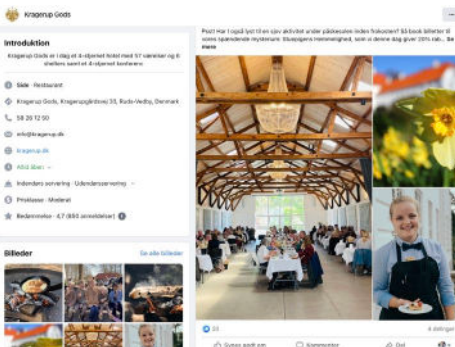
Kragerup Gods

Introduktion

Kragerup Gods er i dag et 4-stjernet hotel med 57 værelser og 6 shelters samt et 4-stjernet konference

Side · Restaurant

Kragerup Gods, Kragerupgårdsvej 33, Ruds-Vedby, Danmark

58 26 12 50

info@kragerup.dk

kragerup.dk

Altid åben

Indendørs servering · Udendørsservering

Prisklasse · Moderat

Bedømmelse · 4,7 (693 anmeldelser)

Billeder

Se alle billeder

Psst! Har I også lyst til en sjov aktivitet under påskeferien inden frokosten? Så book billetter til vores spændende mysterium: Skuespillere Hemmeligheder, som vi denne dag giver 20% rab... Se mere

33

4 delinger

Synes godt om

Kommentar

Del